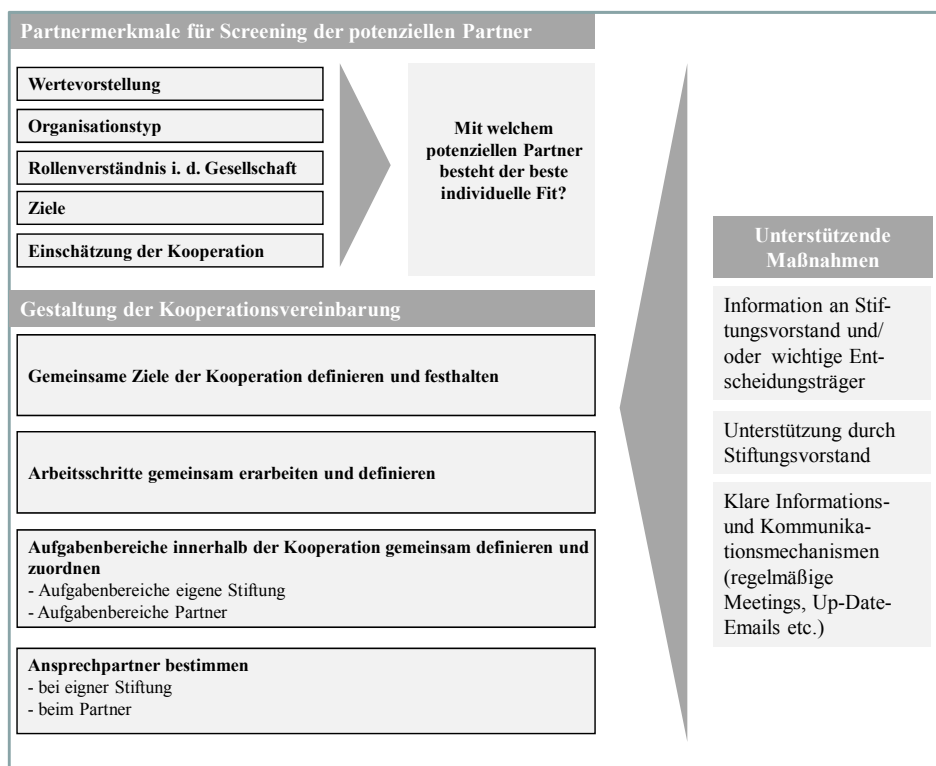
Partnermerkmale für Screening der potenziellen Partner

Wertevorstellung

Organisationstyp

Rollenverständnis i. d. Gesellschaft

Ziele

Einschätzung der Kooperation

Mit welchem potenziellen Partner besteht der beste individuelle Fit?

Gestaltung der Kooperationsvereinbarung

Gemeinsame Ziele der Kooperation definieren und festhalten

Arbeitsschritte gemeinsam erarbeiten und definieren

Aufgabenbereiche innerhalb der Kooperation gemeinsam definieren und zuordnen
- Aufgabenbereiche eigene Stiftung
- Aufgabenbereiche Partner

Ansprechpartner bestimmen
- bei eigner Stiftung
- beim Partner

Unterstützende Maßnahmen

Information an Stiftungsvorstand und/ oder wichtige Entscheidungsträger

Unterstützung durch Stiftungsvorstand

Klare Informations- und Kommunikationsmechanismen (regelmäßige Meetings, Up-Date-Emails etc.)